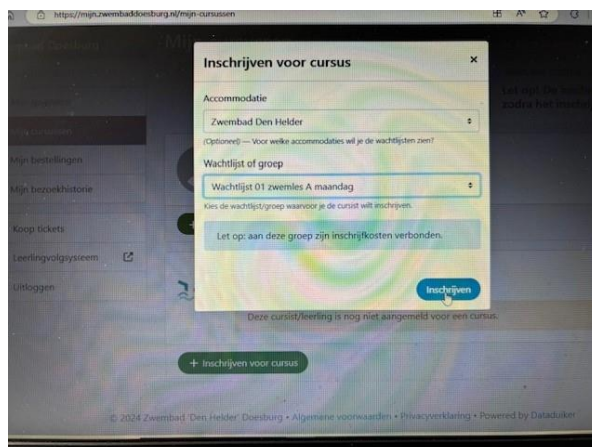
https://mijn.zwembaddoesburg.nl/mijn-cursussen

Mijn bestellingen

Mijn bezoekhistorie

Koop tickets

Leerlingvolgsysteem

Uitloggen

Let op! De inschr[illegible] zodra het inschr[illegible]

Inschrijven voor cursus

×

Accommodatie

Zwembad Den Helder

(Optioneel) — Voor welke accommodaties wil je de wachtlijsten zien?

Wachtlijst of groep

Wachtlijst 01 zwemles A maandag

Kies de wachtlijst/groep waarvoor je de cursist wilt inschrijven.

Let op: aan deze groep zijn inschrijfkosten verbonden.

Inschrijven

Deze cursist/leerling is nog niet aangemeld voor een cursus.

+ Inschrijven voor cursus

© 2024 Zwembad 'Den Helder' Doesburg • Algemene voorwaarden • Privacyverklaring • Powered by Dataduiker